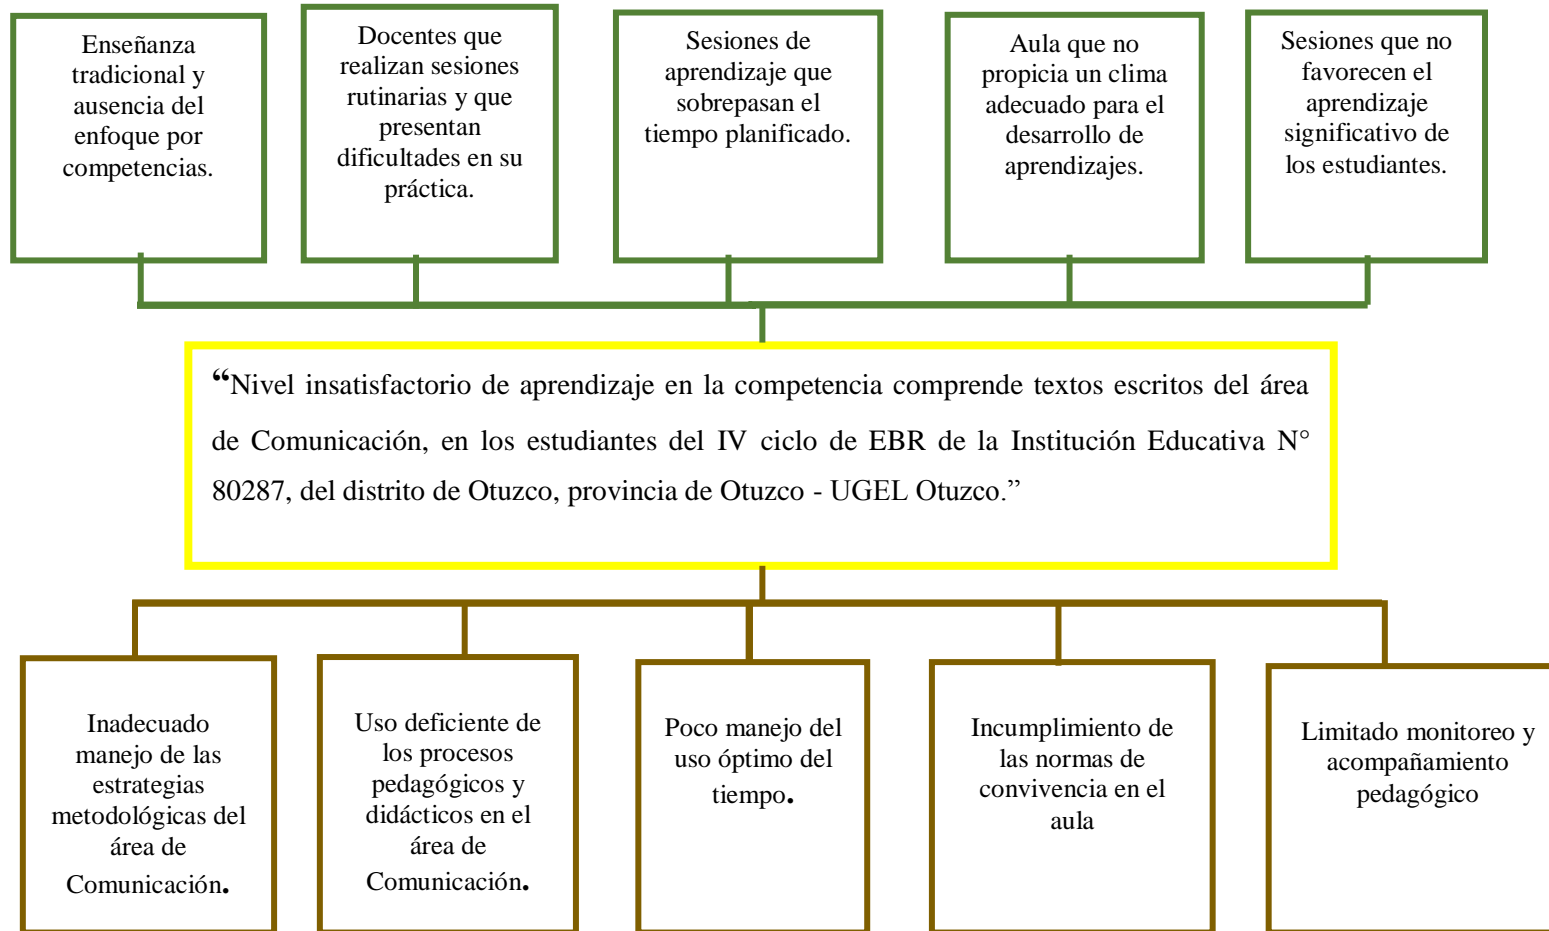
Enseñanza tradicional y ausencia del enfoque por competencias.

Docentes que realizan sesiones rutinarias y que presentan dificultades en su práctica.

Sesiones de aprendizaje que sobrepasan el tiempo planificado.

Aula que no propicia un clima adecuado para el desarrollo de aprendizajes.

Sesiones que no favorecen el aprendizaje significativo de los estudiantes.

“Nivel insatisfactorio de aprendizaje en la competencia comprende textos escritos del área de Comunicación, en los estudiantes del IV ciclo de EBR de la Institución Educativa N° 80287, del distrito de Otuzco, provincia de Otuzco - UGEL Otuzco.”

Inadecuado manejo de las estrategias metodológicas del área de Comunicación.

Uso deficiente de los procesos pedagógicos y didácticos en el área de Comunicación.

Poco manejo del uso óptimo del tiempo.

Incumplimiento de las normas de convivencia en el aula

Limitado monitoreo y acompañamiento pedagógico